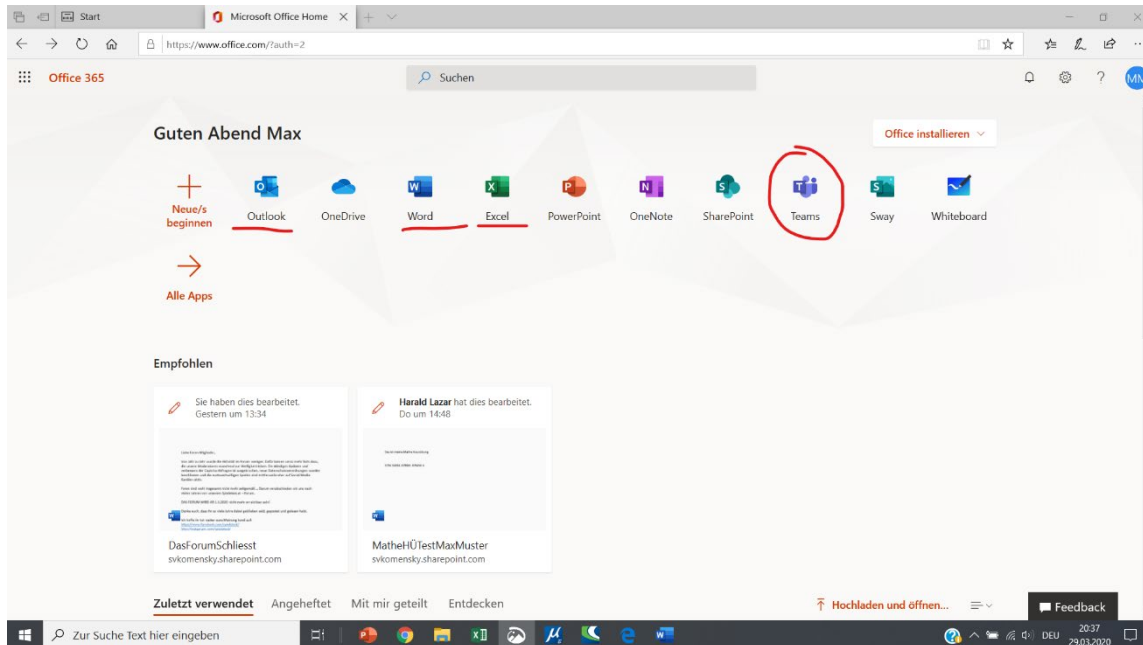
Start
Microsoft Office Home
https://www.office.com/?auth=2

Office 365
Suchen
MN

Guten Abend Max
Office installieren

Neue/s beginnen
Outlook
OneDrive
Word
Excel
PowerPoint
OneNote
SharePoint
Teams
Sway
Whiteboard

Alle Apps

Empfohlen

Sie haben dies bearbeitet.
Gestern um 13:34
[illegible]
DasForumSchliesst
svkomensky.sharepoint.com

Harald Lazar hat dies bearbeitet.
Do um 14:48
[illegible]
MatheHÜTestMaxMuster
svkomensky.sharepoint.com

Zuletzt verwendet
Angeheftet
Mit mir geteilt
Entdecken
Hochladen und öffnen...
Feedback

Zur Suche Text hier eingeben
DEU
20:37
29.03.2020